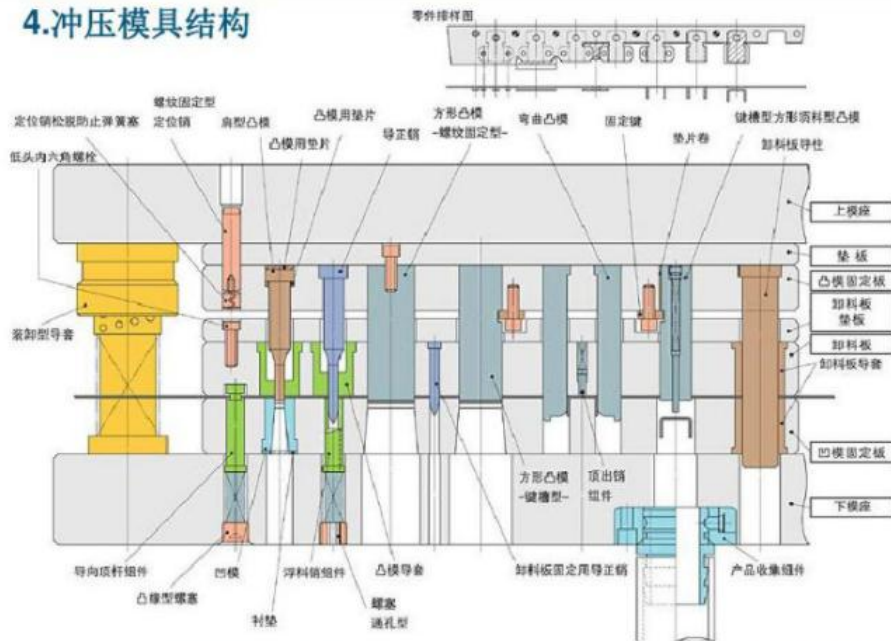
4.冲压模具结构

零件排样图

定位销松脱防止弹簧塞
螺纹固定型定位销
肩型凸模
凸模用垫片
凸模用垫片
导正销
方形凸模 -螺纹固定型-
弯曲凸模
固定键
垫片卷
键槽型方形须料型凸模
卸料板导柱
低头内六角螺栓

上模座
垫板
凸模固定板
卸料板垫板
卸料板
卸料板导套
凹模固定板
下模座

装卸型导套

方形凸模 -键槽型-
顶出销组件

导向顶杆组件
凹模
凸缘型螺塞
衬垫
浮料销组件
螺塞 通孔型
凸模导套
卸料板固定用导正销
产品收集组件